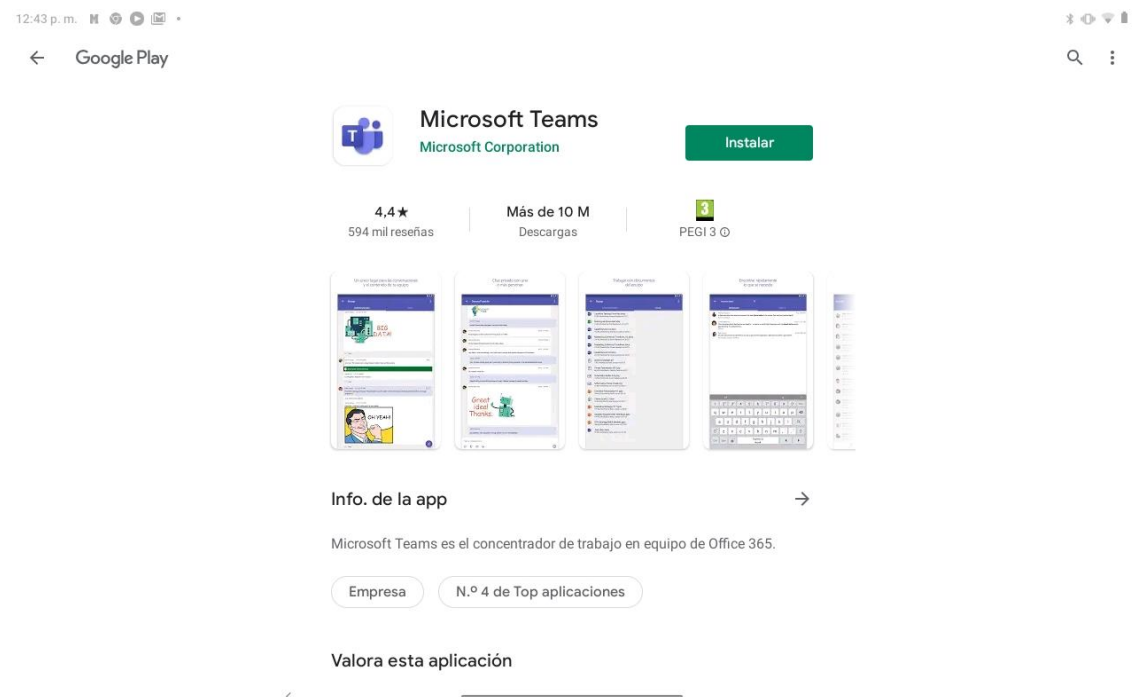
12:43 p. m.

Google Play

Microsoft Teams
Microsoft Corporation

Instalar

4,4★
594 mil reseñas

Más de 10 M
Descargas

3
PEGI 3

BIG DATA!

OH YEAH!

Great deal Thanks

Info. de la app

Microsoft Teams es el concentrador de trabajo en equipo de Office 365.

Empresa

N.º 4 de Top aplicaciones

Valora esta aplicación